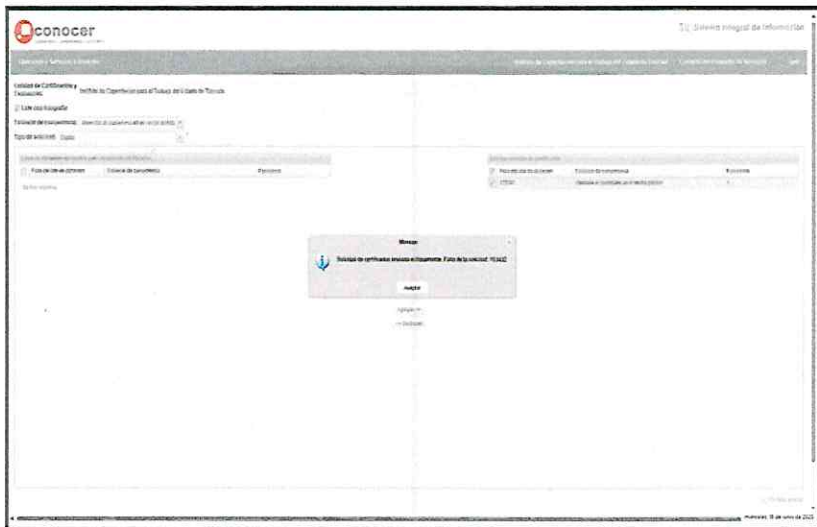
conocer

Sistema Integral de Información

Entidad de Certificación y Evaluación: Instituto de Capacitación para el Trabajo del Estado de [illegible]

Lote con fotografía

Estándar de competencia: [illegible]

Tipo de solicitud: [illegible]

Folio de la solicitud | Estándar de competencia | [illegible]

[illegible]

Folio del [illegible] | Estándar de competencia | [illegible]

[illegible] | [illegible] | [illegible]

Mensaje

Solicitud de certificados enviada exitosamente. Folio de la solicitud: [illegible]

Aceptar

Agregar >>

<< Quitar

miércoles, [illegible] de junio de 2023